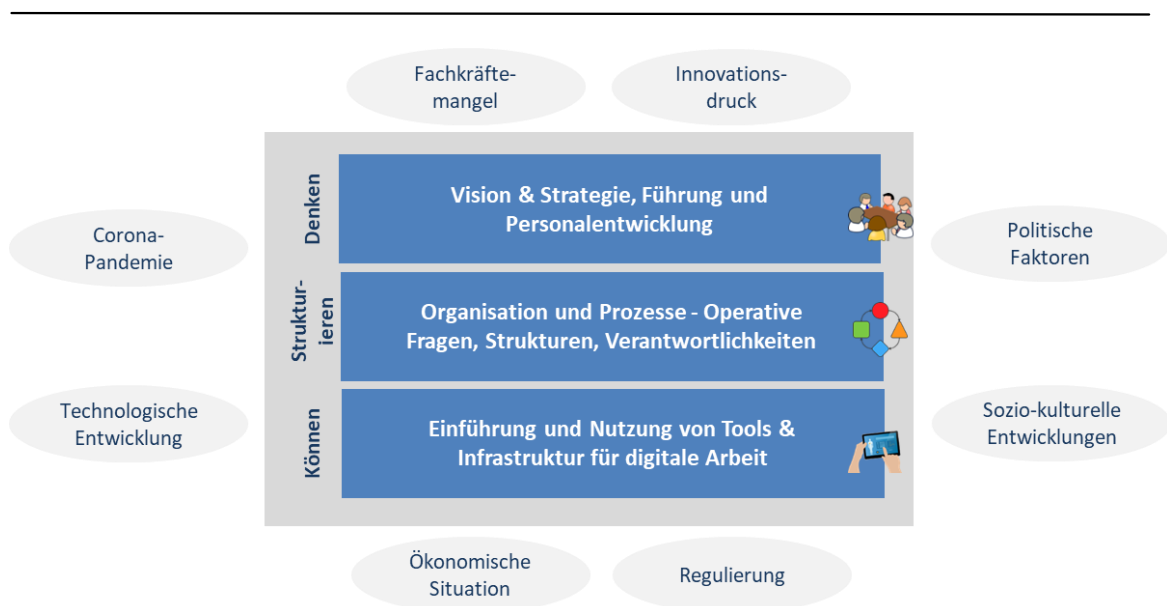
Fachkräftemangel

Innovationsdruck

Corona-Pandemie

Politische Faktoren

Denken

Vision & Strategie, Führung und Personalentwicklung

Strukturieren

Organisation und Prozesse - Operative Fragen, Strukturen, Verantwortlichkeiten

Technologische Entwicklung

Sozio-kulturelle Entwicklungen

Können

Einführung und Nutzung von Tools & Infrastruktur für digitale Arbeit

Ökonomische Situation

Regulierung